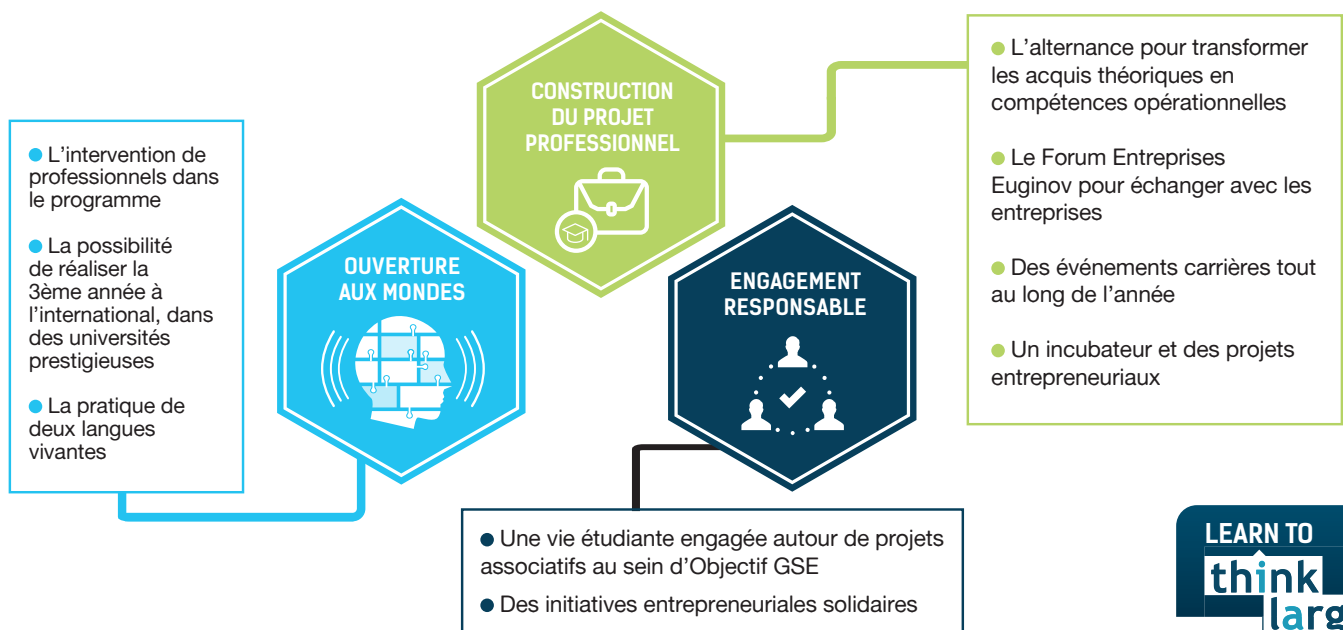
● L'intervention de professionnels dans le programme

● La possibilité de réaliser la 3ème année à l'international, dans des universités prestigieuses

● La pratique de deux langues vivantes

CONSTRUCTION DU PROJET PROFESSIONNEL

OUVERTURE AUX MONDES

ENGAGEMENT RESPONSABLE

● L'alternance pour transformer les acquis théoriques en compétences opérationnelles

● Le Forum Entreprises Euginov pour échanger avec les entreprises

● Des événements carrières tout au long de l'année

● Un incubateur et des projets entrepreneuriaux

● Une vie étudiante engagée autour de projets associatifs au sein d'Objectif GSE

● Des initiatives entrepreneuriales solidaires

LEARN TO think larg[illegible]